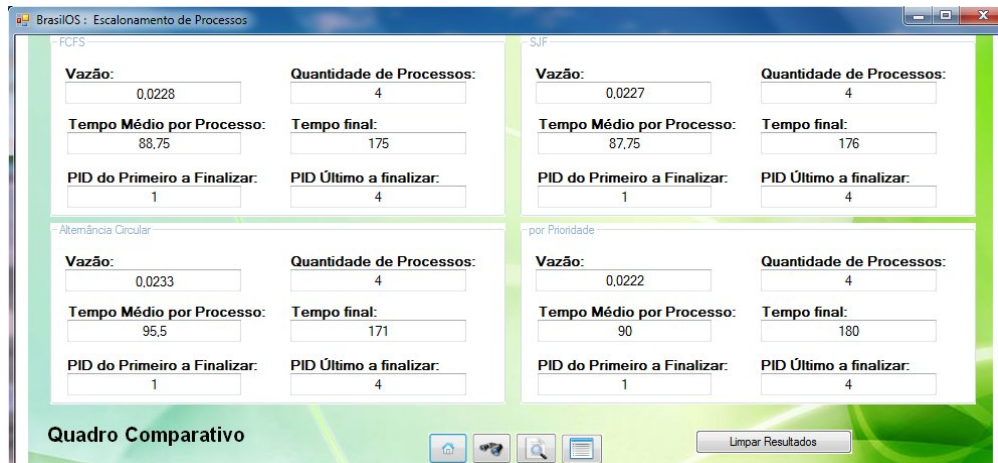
BrasilOS : Escalonamento de Processos

FCFS

Vazão:
0,0228

Quantidade de Processos:
4

Tempo Médio por Processo:
88,75

Tempo final:
175

PID do Primeiro a Finalizar:
1

PID Último a finalizar:
4

SJF

Vazão:
0,0227

Quantidade de Processos:
4

Tempo Médio por Processo:
87,75

Tempo final:
176

PID do Primeiro a Finalizar:
1

PID Último a finalizar:
4

Alternância Circular

Vazão:
0,0233

Quantidade de Processos:
4

Tempo Médio por Processo:
95,5

Tempo final:
171

PID do Primeiro a Finalizar:
1

PID Último a finalizar:
4

por Prioridade

Vazão:
0,0222

Quantidade de Processos:
4

Tempo Médio por Processo:
90

Tempo final:
180

PID do Primeiro a Finalizar:
1

PID Último a finalizar:
4

Quadro Comparativo

Limpar Resultados